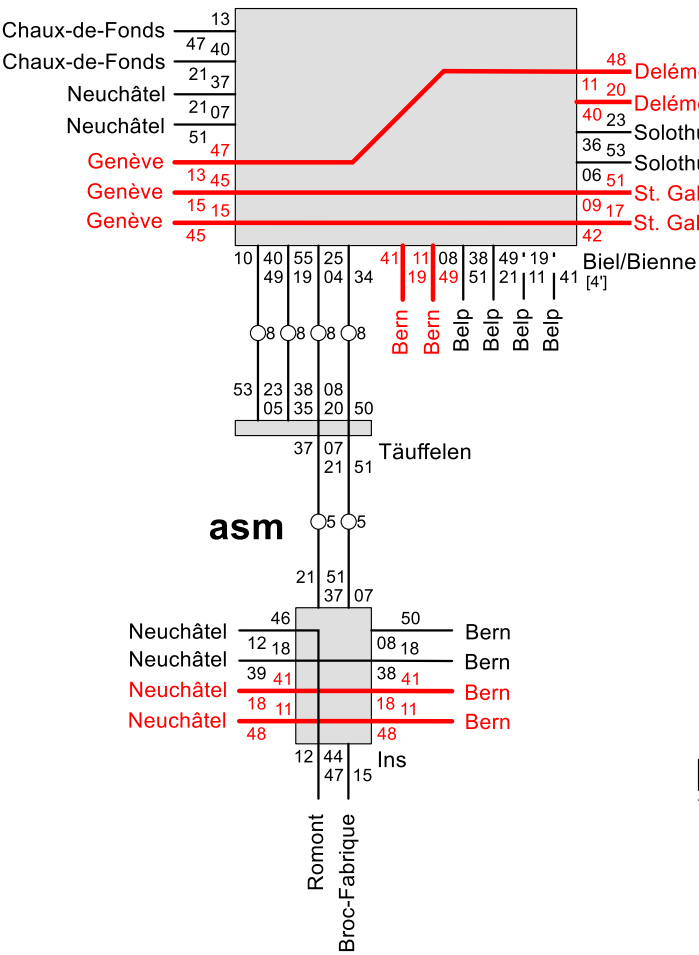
Chaux-de-Fonds 13
Chaux-de-Fonds 47 40
Neuchâtel 21 37
Neuchâtel 21 07
51
Genève 47
Genève 13 45
Genève 15 15
45

48 Delém
11 20 Delém
40 23 Solothu
36 53 Solothu
06 51 St. Gal
09 17 St. Gal
42

10 40 49 55 19 25 04 34
41 19 11 49 08 38 51 49' 21 19' 11 41 Biel/Bienne [4']
Bern Bern Belp Belp Belp Belp

8 8 8 8

53 23 05 38 35 08 20 50
37 07 21 51 Täuffelen

asm

5 5

21 51 37 07
Neuchâtel 46
Neuchâtel 12 18
Neuchâtel 39 41
Neuchâtel 18 11
48
50 Bern
08 18 Bern
38 41 Bern
18 11 Bern
48
12 44 47 15 Ins

Romont
Broc-Fabrique